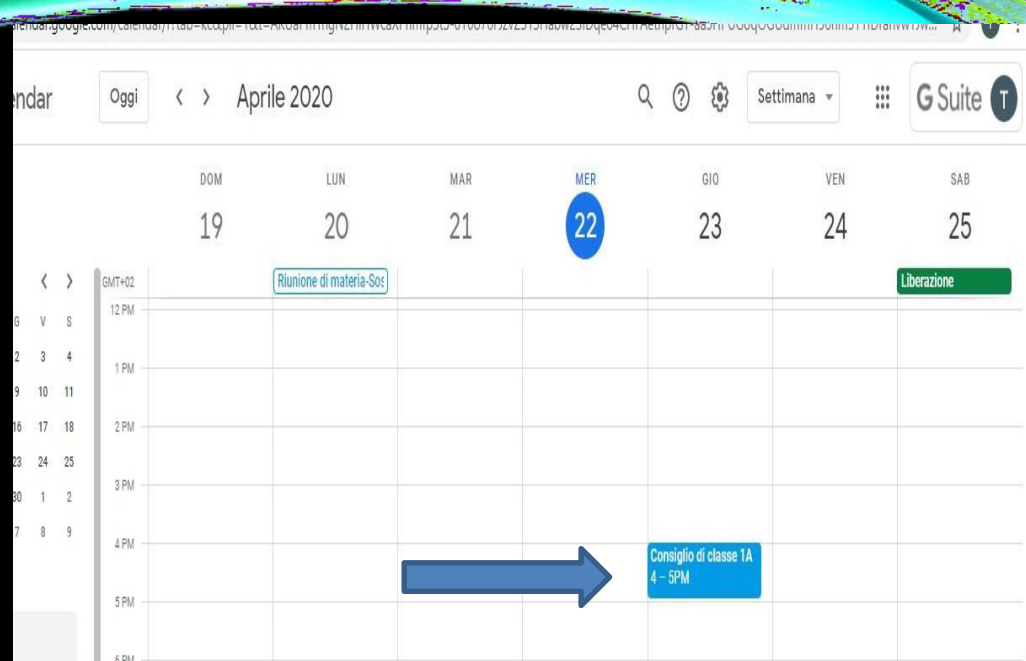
endar

Oggi

Aprile 2020

Settimana

G Suite

T

DOM 19

LUN 20

MAR 21

MER 22

GIO 23

VEN 24

SAB 25

GMT+02

Riunione di materia-Sos

Liberazione

| G | V | S |
|---|---|---|
| 2 | 3 | 4 |
| 9 | 10 | 11 |
| 16 | 17 | 18 |
| 23 | 24 | 25 |
| 30 | 1 | 2 |
| 7 | 8 | 9 |

12 PM

1 PM

2 PM

3 PM

4 PM

5 PM

Consiglio di classe 1A
4 – 5PM